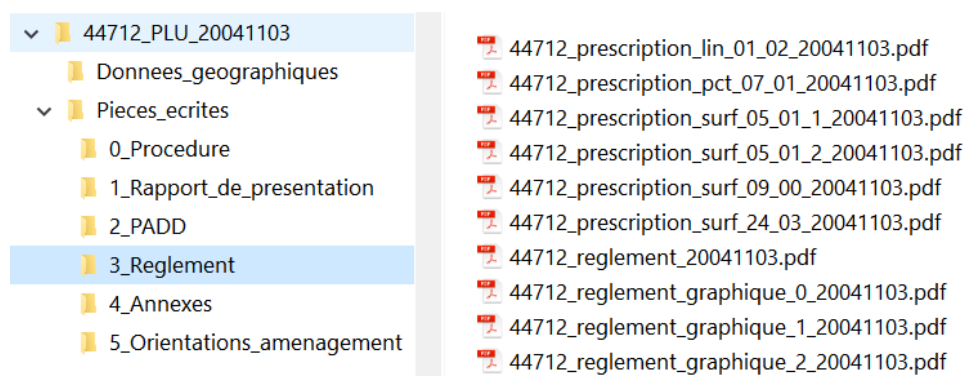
44712_PLU_20041103
Donnees_geographiques
Pieces_ecrites
0_Procedure
1_Rapport_de_presentation
2_PADD
3_Reglement
4_Annexes
5_Orientations_amenagement

44712_prescription_lin_01_02_20041103.pdf
44712_prescription_pct_07_01_20041103.pdf
44712_prescription_surf_05_01_1_20041103.pdf
44712_prescription_surf_05_01_2_20041103.pdf
44712_prescription_surf_09_00_20041103.pdf
44712_prescription_surf_24_03_20041103.pdf
44712_reglement_20041103.pdf
44712_reglement_graphique_0_20041103.pdf
44712_reglement_graphique_1_20041103.pdf
44712_reglement_graphique_2_20041103.pdf